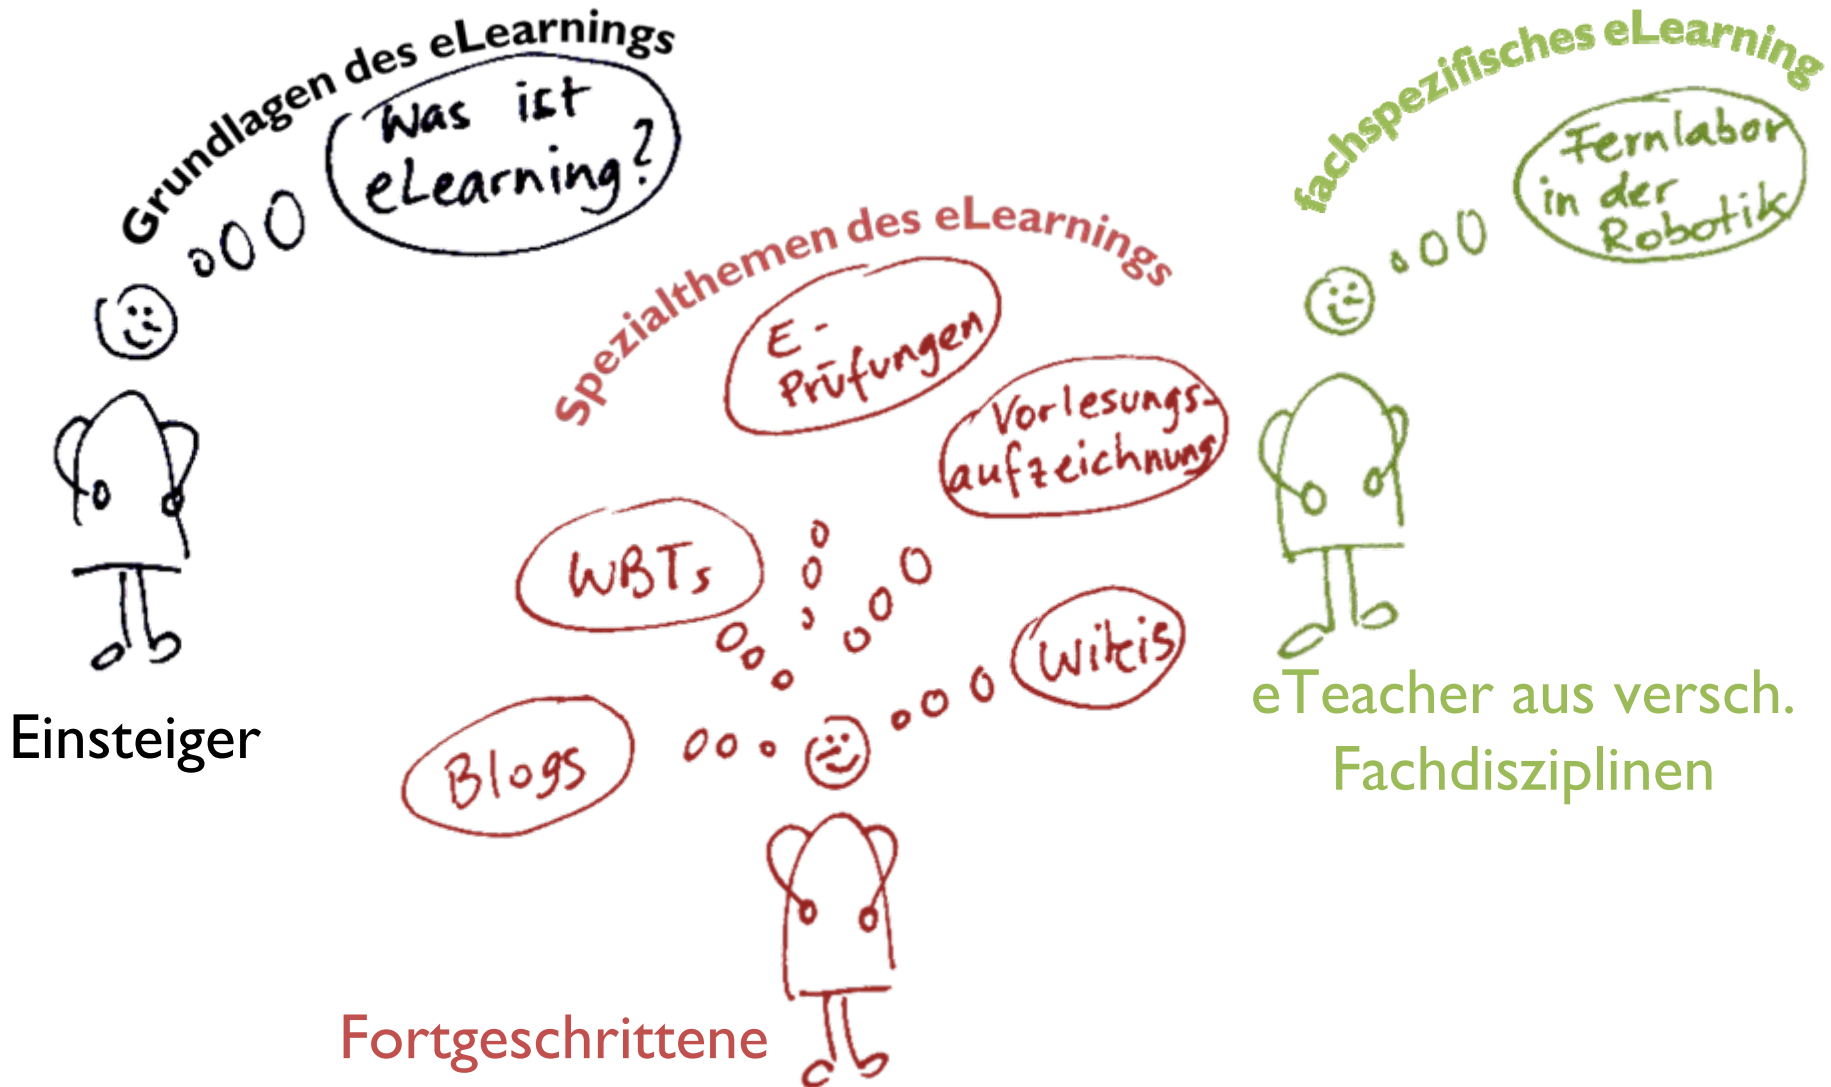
Grundlagen des eLearnings

Was ist eLearning?

Einsteiger

Spezialthemen des eLearnings

E-Prüfungen

Vorlesungsaufzeichnung

WBTs

Wikis

Blogs

Fortgeschrittene

fachspezifisches eLearning

Fernlabor in der Robotik

eTeacher aus versch. Fachdisziplinen